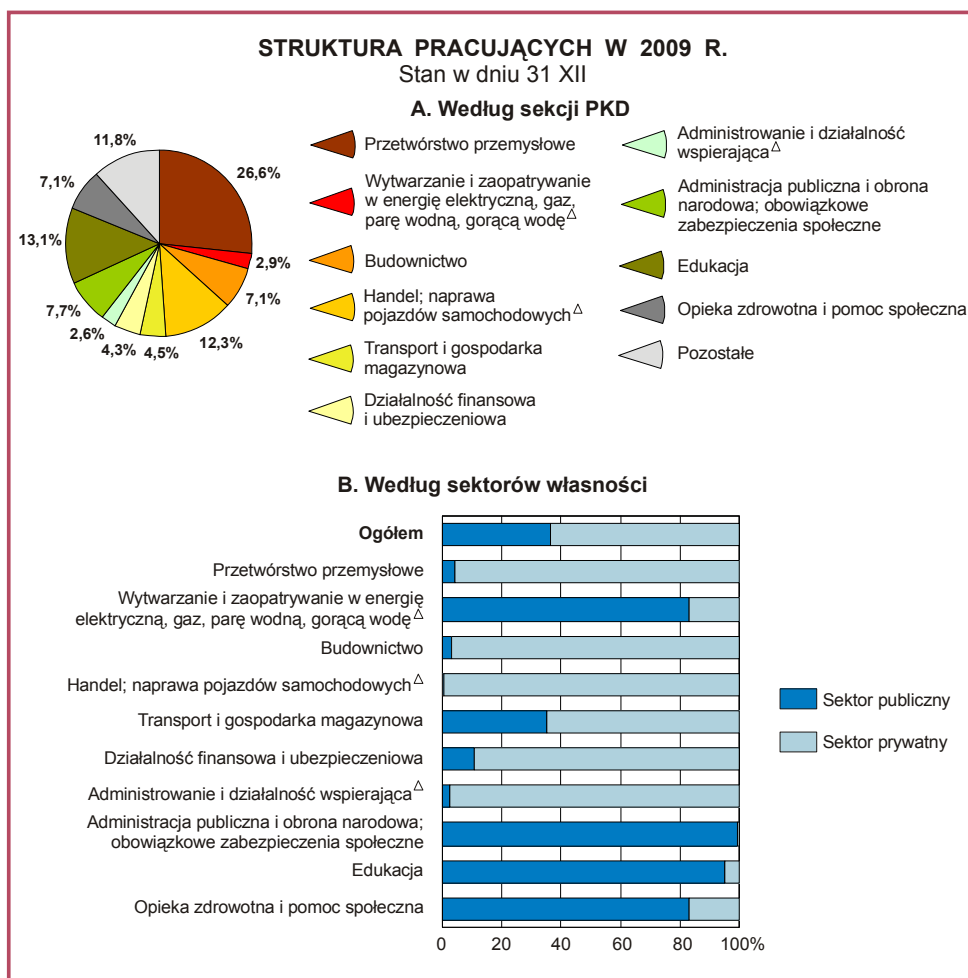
STRUKTURA PRACUJĄCYCH W 2009 R.
Stan w dniu 31 XII

A. Według sekcji PKD

11,8%
26,6%
7,1%
13,1%
2,9%
7,1%
7,7%
2,6%
4,3%
4,5%
12,3%

Przetwórstwo przemysłowe
Wytwarzanie i zaopatrywanie w energię elektryczną, gaz, parę wodną, gorącą wodę$^{\Delta}$
Budownictwo
Handel; naprawa pojazdów samochodowych$^{\Delta}$
Transport i gospodarka magazynowa
Działalność finansowa i ubezpieczeniowa
Administrowanie i działalność wspierająca$^{\Delta}$
Administracja publiczna i obrona narodowa; obowiązkowe zabezpieczenia społeczne
Edukacja
Opieka zdrowotna i pomoc społeczna
Pozostałe

B. Według sektorów własności

Ogółem
Przetwórstwo przemysłowe
Wytwarzanie i zaopatrywanie w energię elektryczną, gaz, parę wodną, gorącą wodę$^{\Delta}$
Budownictwo
Handel; naprawa pojazdów samochodowych$^{\Delta}$
Transport i gospodarka magazynowa
Działalność finansowa i ubezpieczeniowa
Administrowanie i działalność wspierająca$^{\Delta}$
Administracja publiczna i obrona narodowa; obowiązkowe zabezpieczenia społeczne
Edukacja
Opieka zdrowotna i pomoc społeczna

Sektor publiczny
Sektor prywatny

0 20 40 60 80 100%